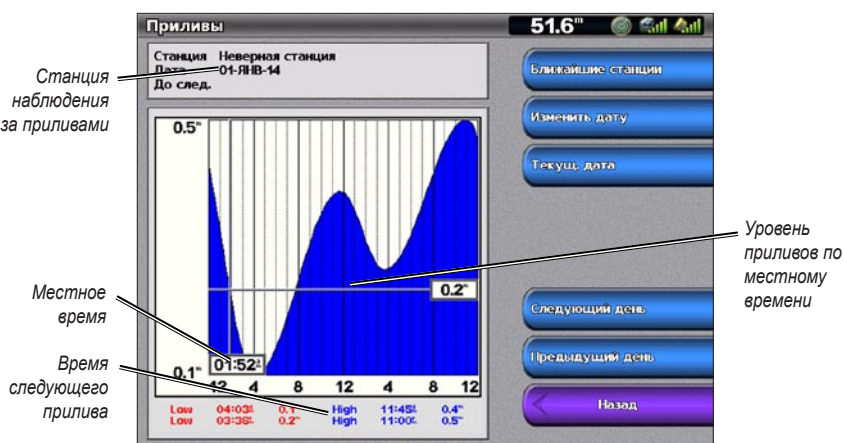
Приливы

51.6"

Станция Неверная станция
Дата 01-ЯНВ-14
До след.

Станция наблюдения за приливами

Ближайшие станции

Изменить дату

Текущ. дата

0.5"

Уровень приливов по местному времени

0.2"

Местное время

Следующий день

01:52

Предыдущий день

Время следующего прилива

0.1"

12 4 8 12 4 8 12

| Low | 04:03 | 0.1" | High | 11:45 | 0.4" |
|---|---|---|---|---|---|
| Low | 03:36 | 0.2" | High | 11:00 | 0.5" |

Назад